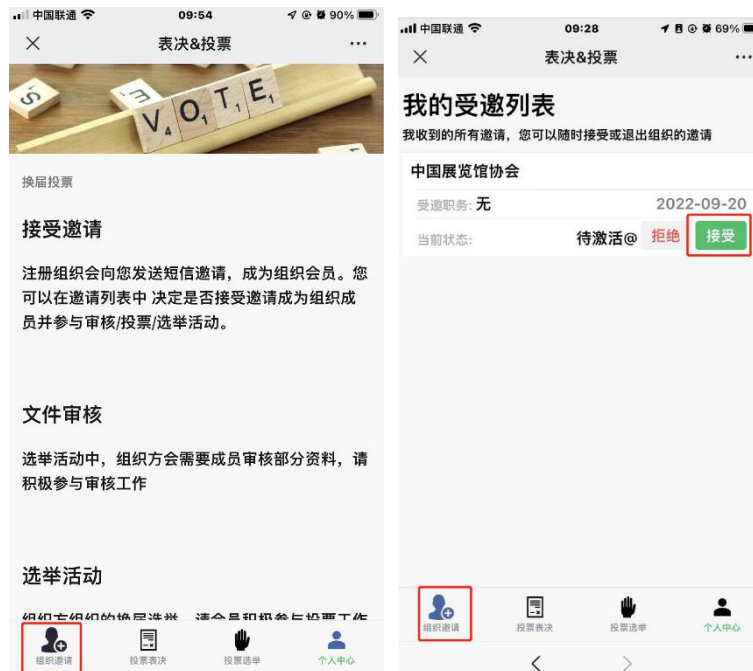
中国联通 09:54 90%

表决&投票

S E V O T E

换届投票

接受邀请

注册组织会向您发送短信邀请，成为组织会员。您可以在邀请列表中 决定是否接受邀请成为组织成员并参与审核/投票/选举活动。

文件审核

选举活动中，组织方会需要成员审核部分资料，请积极参与审核工作

选举活动

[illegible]

组织邀请 投票表决 投票选举 个人中心

中国联通 09:28 69%

表决&投票

我的受邀列表

我收到的所有邀请，您可以随时接受或退出组织的邀请

中国展览馆协会

受邀职务: 无 2022-09-20

当前状态: 待激活@ 拒绝 接受

组织邀请 投票表决 投票选举 个人中心